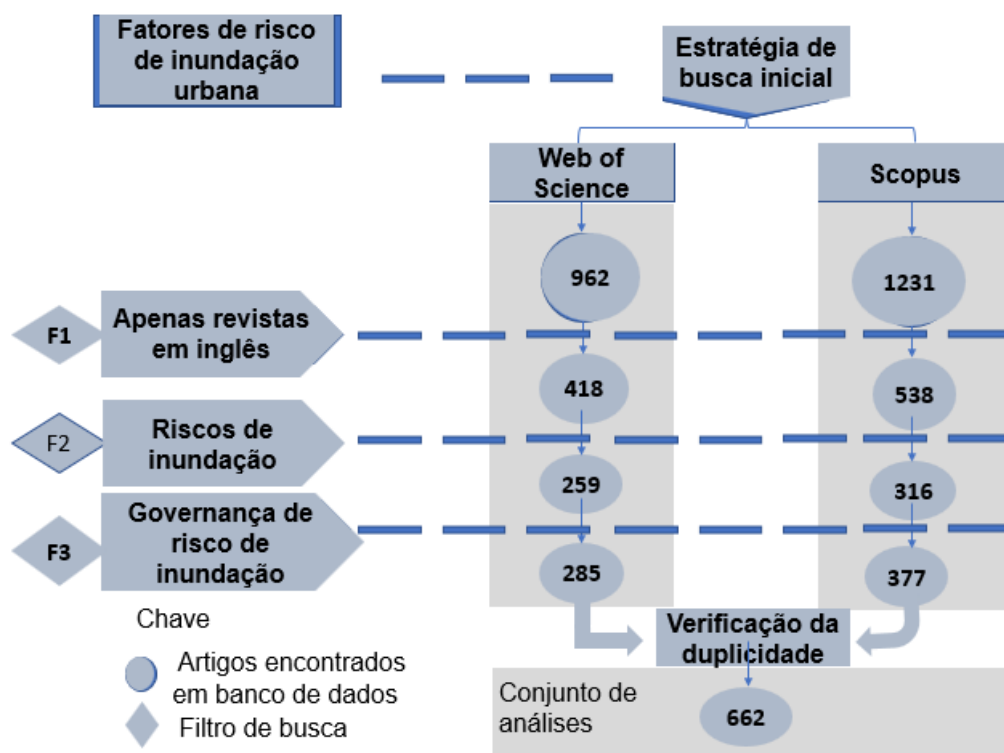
Fatores de risco de inundação urbana

Estratégia de busca inicial

Web of Science

Scopus

962

1231

F1

Apenas revistas em inglês

418

538

F2

Riscos de inundação

259

316

F3

Governança de risco de inundação

285

377

Chave

Artigos encontrados em banco de dados

Filtro de busca

Verificação da duplicidade

Conjunto de análises

662